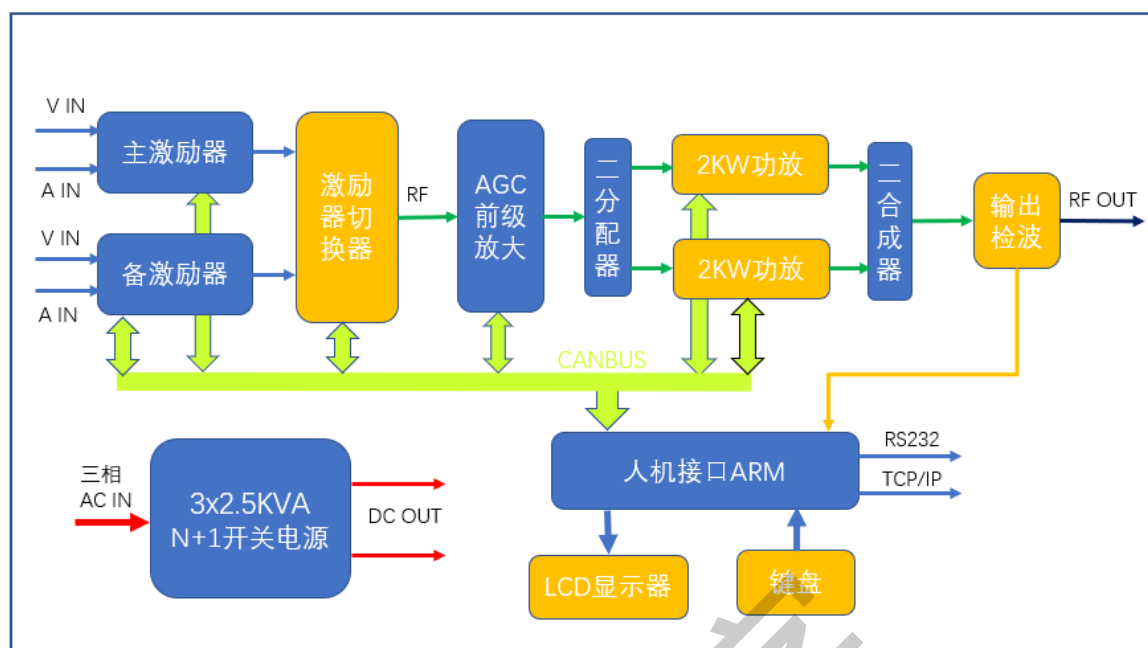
V IN

A IN

V IN

A IN

主激励器

备激励器

激励器切换器

RF

AGC前级放大

二分配器

2KW功放

2KW功放

二合成器

输出检波

RF OUT

CANBUS

三相 AC IN

3x2.5KVA N+1开关电源

DC OUT

人机接口ARM

RS232

TCP/IP

LCD显示器

键盘